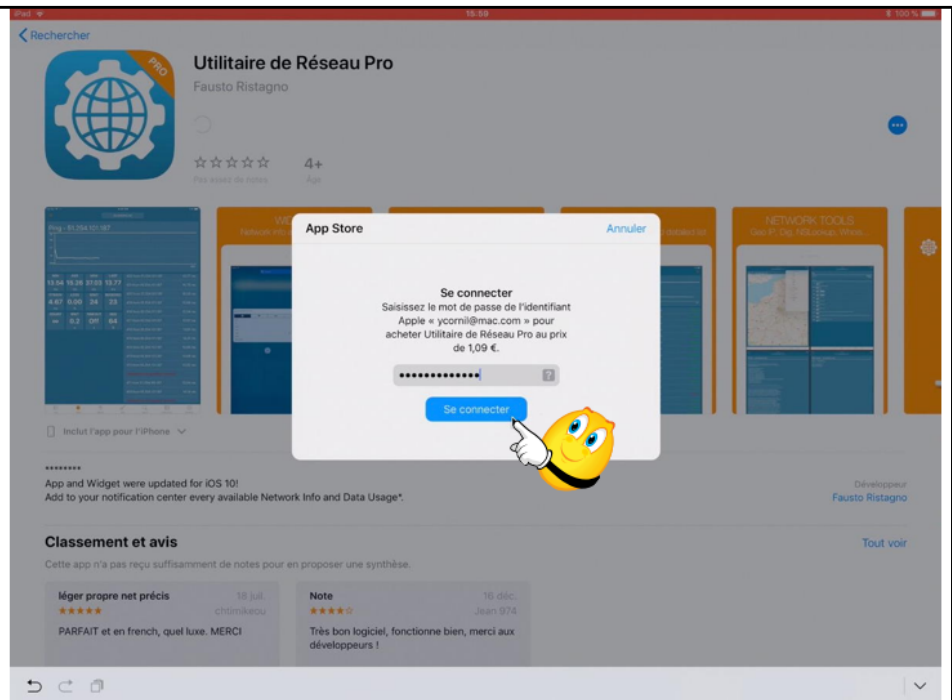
iPad
15:59
100 %

Rechercher

Utilitaire de Réseau Pro
Fausto Ristagno
PRO

☆☆☆☆☆ Pas assez de notes
4+ Âge

NETWORK TOOLS

App Store
Annuler

Se connecter
Saisissez le mot de passe de l'identifiant Apple « ycornil@mac.com » pour acheter Utilitaire de Réseau Pro au prix de 1,09 €.

•••••••••••••

Se connecter

Inclut l'app pour l'iPhone

••••••••
App and Widget were updated for iOS 10!
Add to your notification center every available Network Info and Data Usage*.

Développeur
Fausto Ristagno

Classement et avis
Tout voir
Cette app n'a pas reçu suffisamment de notes pour en proposer une synthèse.

léger propre net précis
18 juil.
★★★★★
cntimikeou
PARFAIT et en french, quel luxe. MERCI

Note
16 déc.
★★★★☆
Jean 974
Très bon logiciel, fonctionne bien, merci aux développeurs !